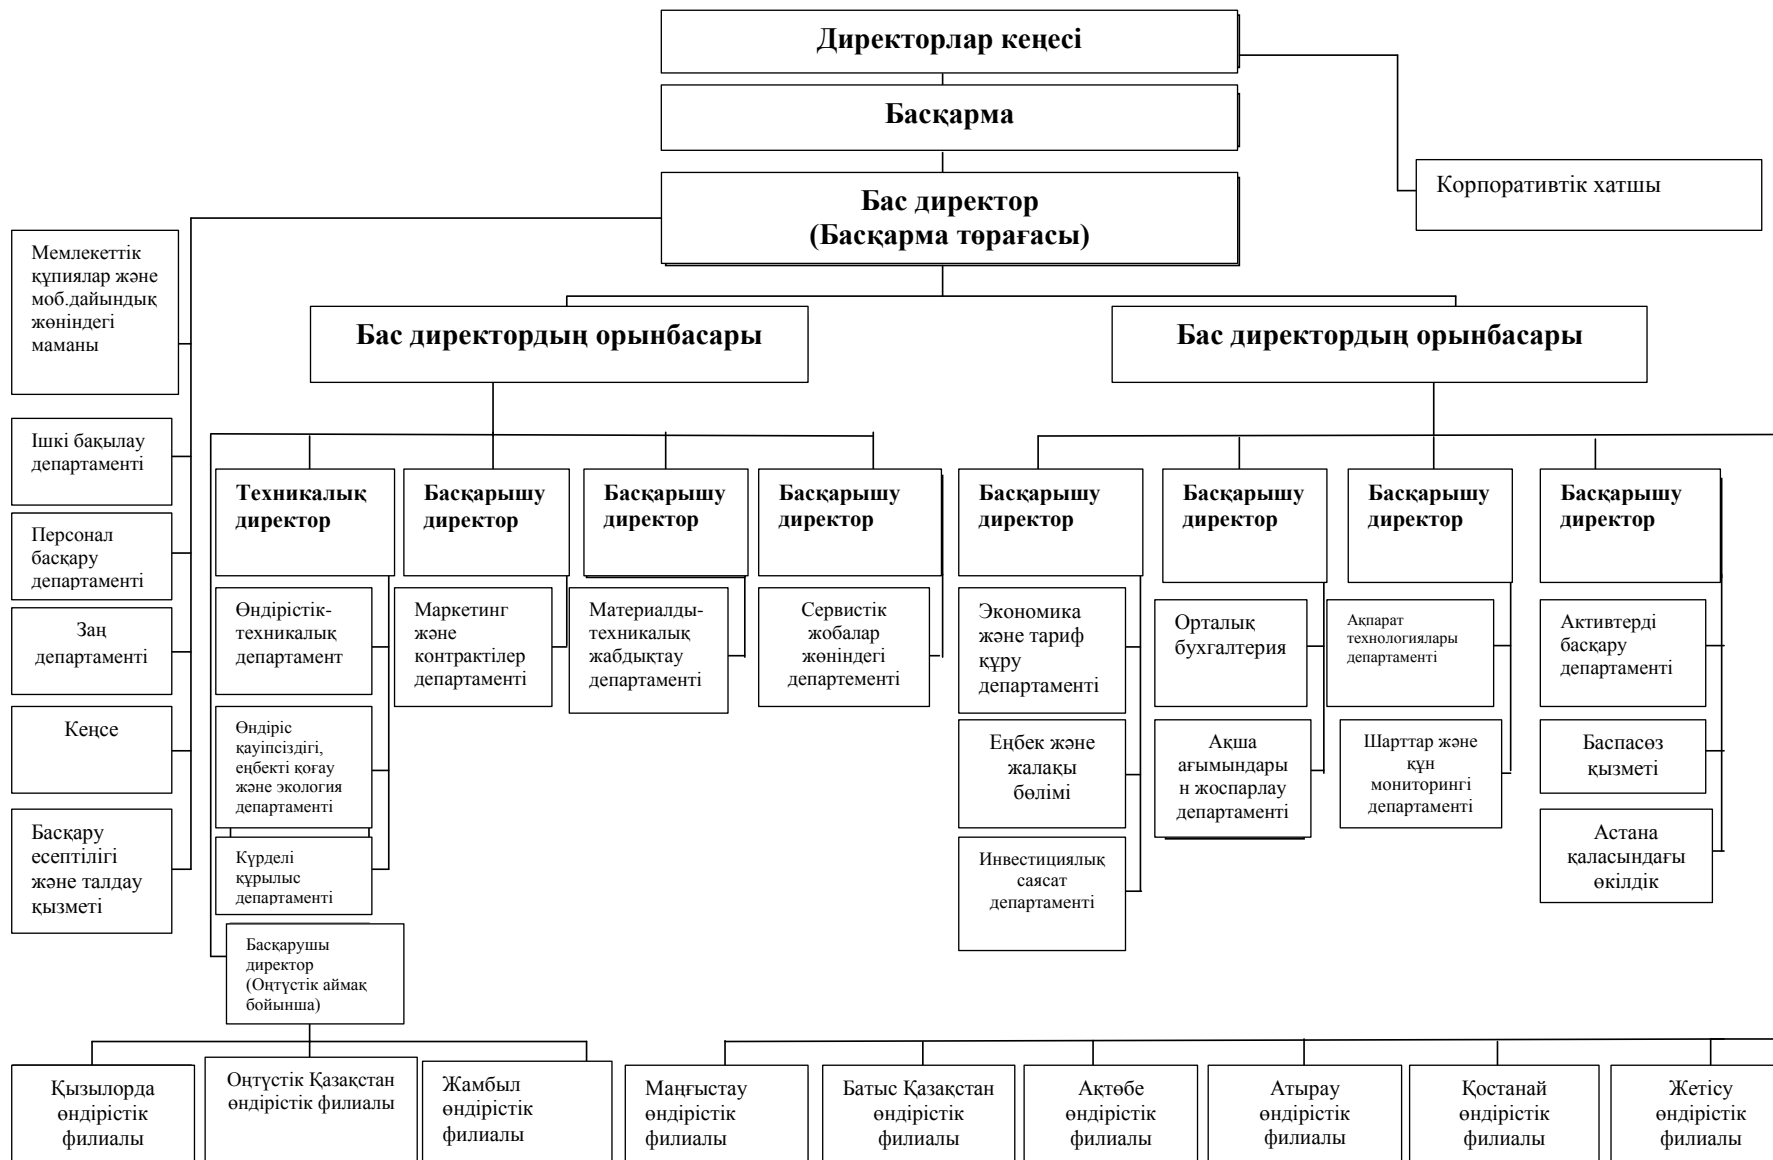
Директорлар кеңесі

Басқарма

Корпоративтік хатшы

Бас директор
(Басқарма төрағасы)

Мемлекеттік құпиялар және моб.дайындық жөніндегі маманы

Ішкі бақылау департаменті

Персонал басқару департаменті

Заң департаменті

Кеңсе

Басқару есептілігі және талдау қызметі

Бас директордың орынбасары

Бас директордың орынбасары

Техникалық директор

Басқарышу директор

Басқарышу директор

Басқарышу директор

Басқарышу директор

Басқарышу директор

Басқарышу директор

Басқарышу директор

Өндірістік-техникалық департамент

Өндіріс қауіпсіздігі, еңбекті қоғау және экология департаменті

Күрделі құрылыс департаменті

Маркетинг және контрактілер департаменті

Материалды-техникалық жабдықтау департаменті

Сервистік жобалар жөніндегі департементі

Экономика және тариф құру департаменті

Еңбек және жалақы бөлімі

Инвестициялық саясат департаменті

Орталық бухгалтерия

Ақша ағымындарын жоспарлау департаменті

Ақпарат технологиялары департаменті

Шарттар және құн мониторингі департаменті

Активтерді басқару департаменті

Баспасөз қызметі

Астана қаласындағы өкілдік

Баскарушы директор (Оңтүстік аймақ бойынша)

Қызылорда өндірістік филиалы

Оңтүстік Қазақстан өндірістік филиалы

Жамбыл өндірістік филиалы

Маңғыстау өндірістік филиалы

Батыс Қазақстан өндірістік филиалы

Ақтөбе өндірістік филиалы

Атырау өндірістік филиалы

Қостанай өндірістік филиалы

Жетісу өндірістік филиалы